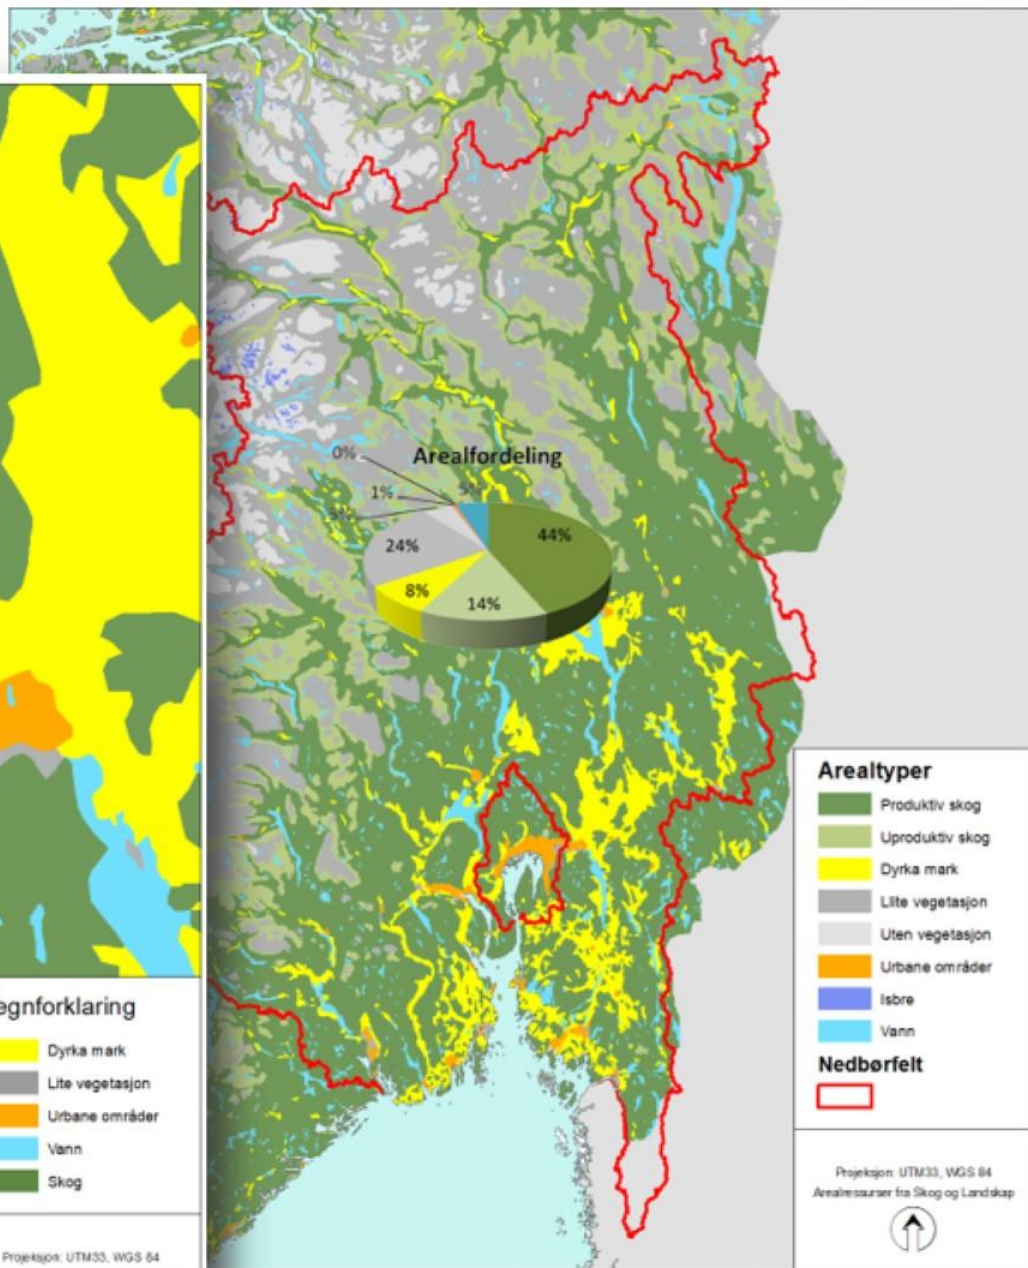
egnforklaring

Dyrka mark
Lite vegetasjon
Urbane områder
Vann
Skog

Projeksjon: UTM33, WGS 84

Arealfordeling

0%
1%
5%
5%
24%
44%
8%
14%

Arealtyper

Produktiv skog
Uproduktiv skog
Dyrka mark
Lite vegetasjon
Uten vegetasjon
Urbane områder
Isbre
Vann

Nedbørfelt

Projeksjon: UTM33, WGS 84
Arealressurser fra Skog og Landskap